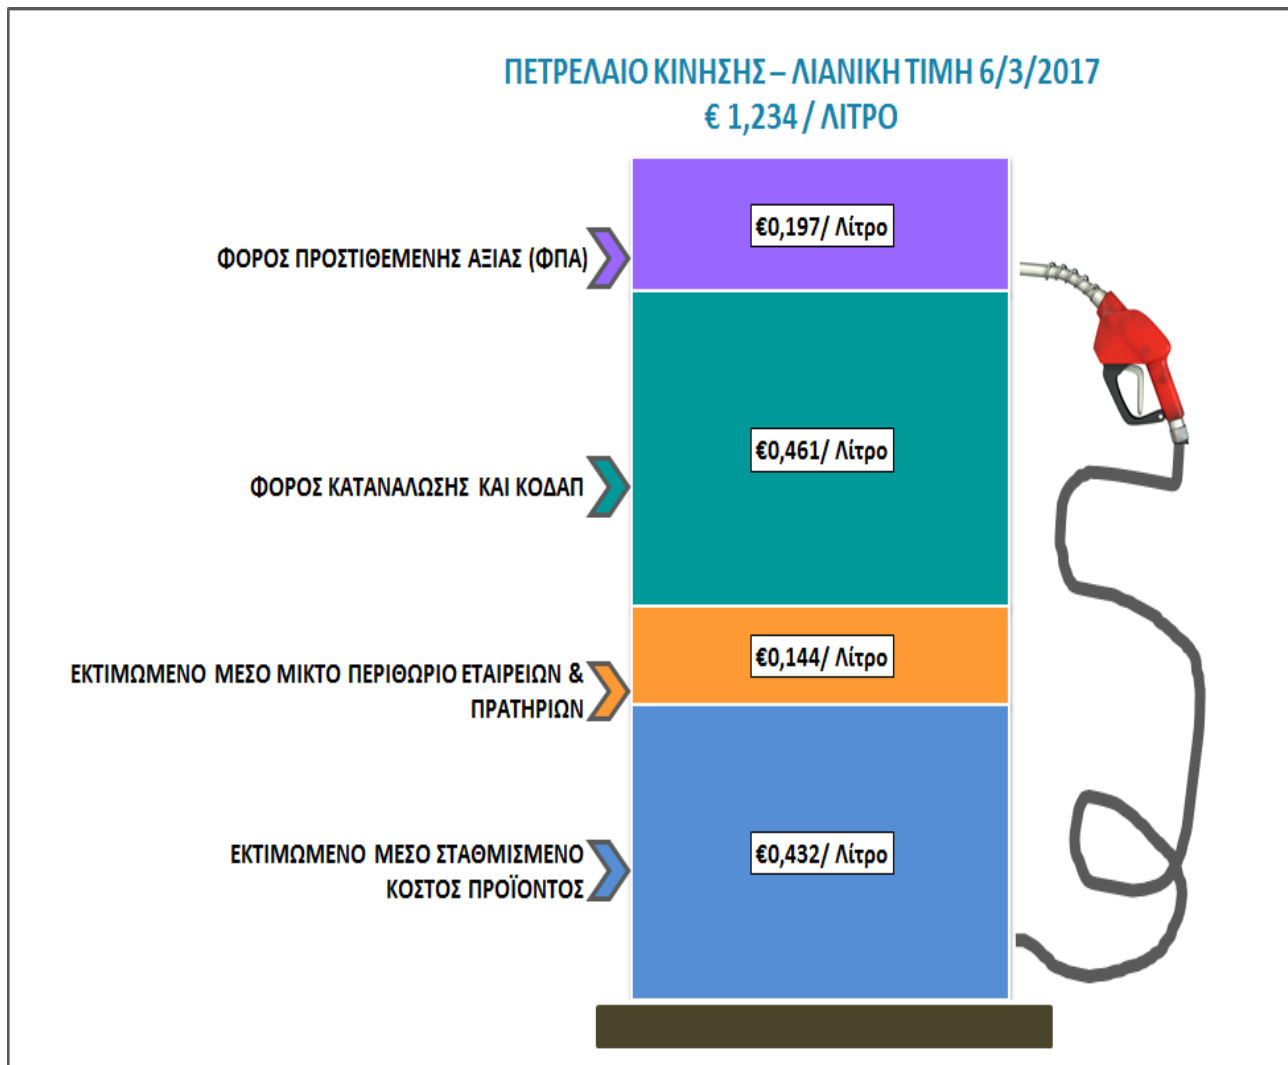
ΠΕΤΡΕΛΑΙΟ ΚΙΝΗΣΗΣ – ΛΙΑΝΙΚΗ ΤΙΜΗ 6/3/2017
€ 1,234 / ΛΙΤΡΟ

ΦΟΡΟΣ ΠΡΟΣΤΙΘΕΜΕΝΗΣ ΑΞΙΑΣ (ΦΠΑ)

€0,197/ Λίτρο

ΦΟΡΟΣ ΚΑΤΑΝΑΛΩΣΗΣ ΚΑΙ ΚΟΔΑΠ

€0,461/ Λίτρο

ΕΚΤΙΜΩΜΕΝΟ ΜΕΣΟ ΜΙΚΤΟ ΠΕΡΙΘΩΡΙΟ ΕΤΑΙΡΕΙΩΝ & ΠΡΑΤΗΡΙΩΝ

€0,144/ Λίτρο

ΕΚΤΙΜΩΜΕΝΟ ΜΕΣΟ ΣΤΑΘΜΙΣΜΕΝΟ ΚΟΣΤΟΣ ΠΡΟΪΟΝΤΟΣ

€0,432/ Λίτρο